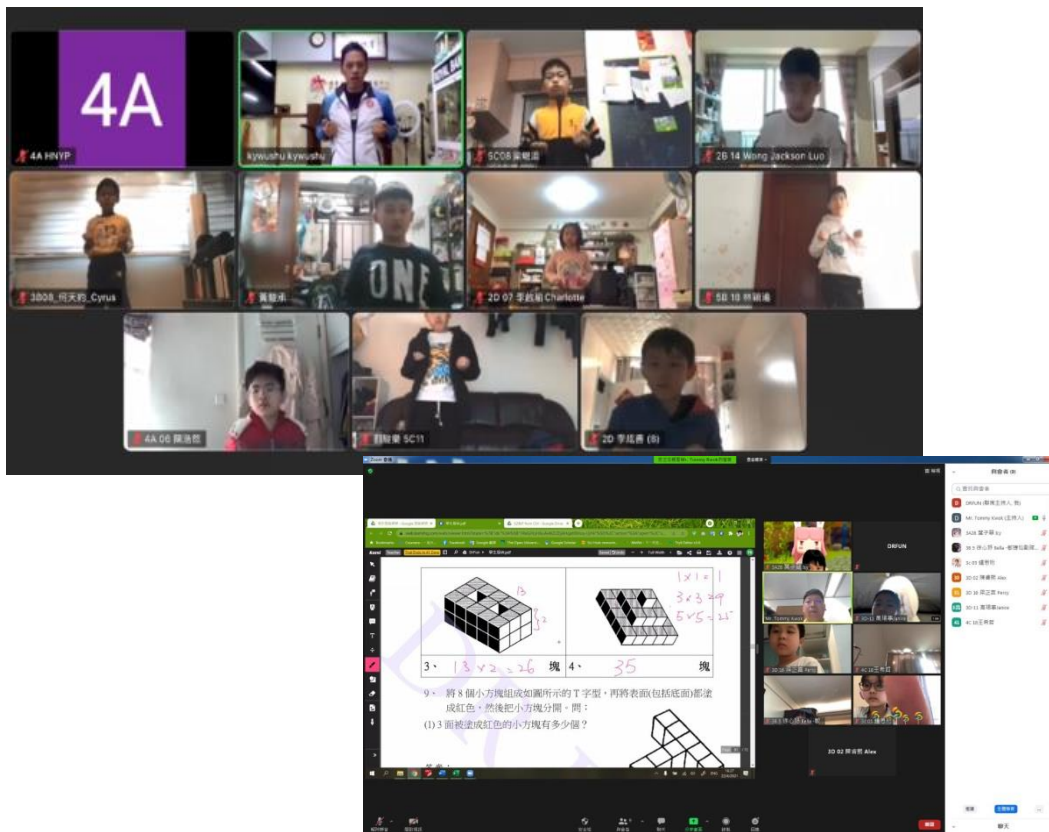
4A

4A HNYP

kywushu kywushu

5C08 吳敏浩

2B 14 Wong Jackson Luo

3B08_何天約_Cyrus

黃駿承

2D 07 李銘晴 Charlotte

5B 18 林穎浠

4A 06 陳浩然

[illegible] 5C11

2D 李益善 (B)

13

2

$1\times1=1$

$3\times3=9$

$5\times5=25$

3、 $13\times2=26$ 塊 4、 35 塊

9、 將 8 個小方塊組成如圖所示的 T 字型，再將表面(包括底面)都塗成紅色，然後把小方塊分開，問：

(1) 3 面被塗成紅色的小方塊有多少個？

DRFUN

Mr. Tommy Kwok

3D 02 韓浩煕 Alex

參與者 (8)

DRFUN (聯席主持人, 我)

Mr. Tommy Kwok (主持人)

3D 02 陳浩熙 Alex

4C 10 王舜哲

聊天